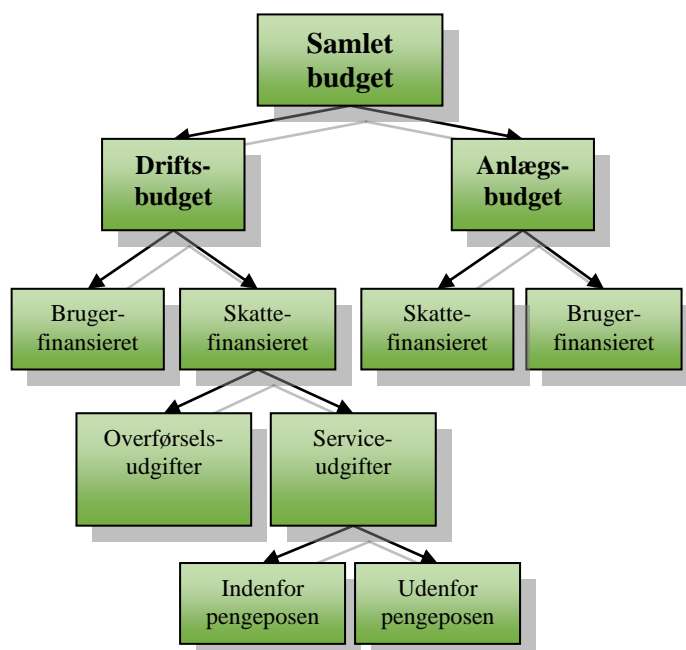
Samlet budget

Drifts-budget

Anlægs-budget

Bruger-finansieret

Skatte-finansieret

Skatte-finansieret

Bruger-finansieret

Overførsels-udgifter

Service-udgifter

Indenfor pengeposen

Udenfor pengeposen